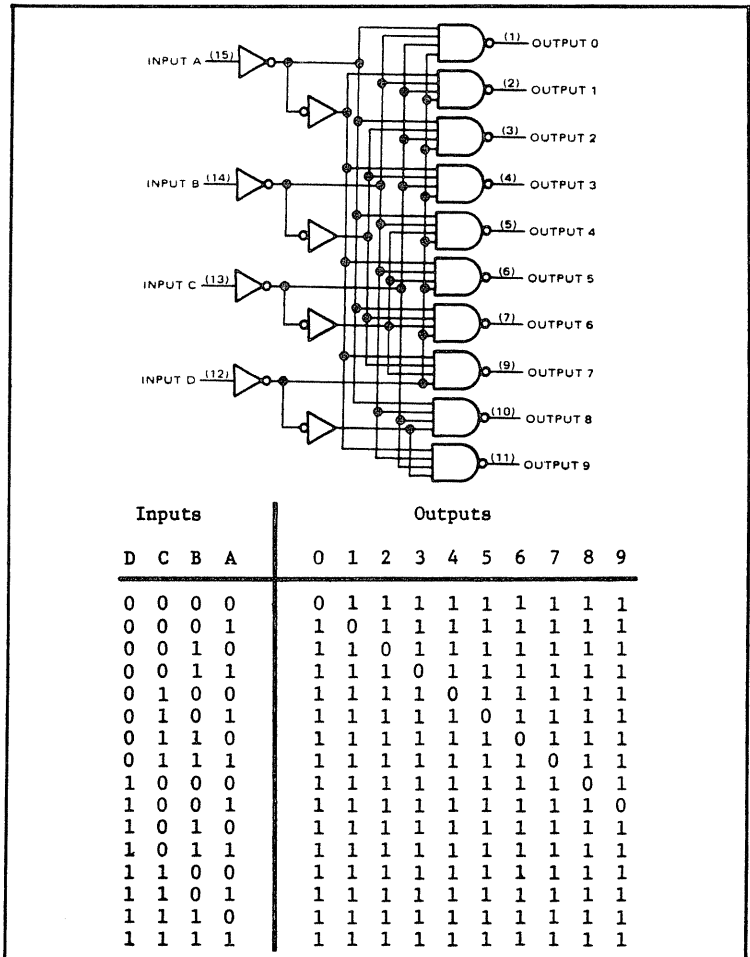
INPUT A (15)

INPUT B (14)

INPUT C (13)

INPUT D (12)

(1) OUTPUT 0
(2) OUTPUT 1
(3) OUTPUT 2
(4) OUTPUT 3
(5) OUTPUT 4
(6) OUTPUT 5
(7) OUTPUT 6
(9) OUTPUT 7
(10) OUTPUT 8
(11) OUTPUT 9

Inputs | Outputs

| D | C | B | A | 0 | 1 | 2 | 3 | 4 | 5 | 6 | 7 | 8 | 9 |
|---|---|---|---|---|---|---|---|---|---|---|---|---|---|
| 0 | 0 | 0 | 0 | 0 | 1 | 1 | 1 | 1 | 1 | 1 | 1 | 1 | 1 |
| 0 | 0 | 0 | 1 | 1 | 0 | 1 | 1 | 1 | 1 | 1 | 1 | 1 | 1 |
| 0 | 0 | 1 | 0 | 1 | 1 | 0 | 1 | 1 | 1 | 1 | 1 | 1 | 1 |
| 0 | 0 | 1 | 1 | 1 | 1 | 1 | 0 | 1 | 1 | 1 | 1 | 1 | 1 |
| 0 | 1 | 0 | 0 | 1 | 1 | 1 | 1 | 0 | 1 | 1 | 1 | 1 | 1 |
| 0 | 1 | 0 | 1 | 1 | 1 | 1 | 1 | 1 | 0 | 1 | 1 | 1 | 1 |
| 0 | 1 | 1 | 0 | 1 | 1 | 1 | 1 | 1 | 1 | 0 | 1 | 1 | 1 |
| 0 | 1 | 1 | 1 | 1 | 1 | 1 | 1 | 1 | 1 | 1 | 0 | 1 | 1 |
| 1 | 0 | 0 | 0 | 1 | 1 | 1 | 1 | 1 | 1 | 1 | 1 | 0 | 1 |
| 1 | 0 | 0 | 1 | 1 | 1 | 1 | 1 | 1 | 1 | 1 | 1 | 1 | 0 |
| 1 | 0 | 1 | 0 | 1 | 1 | 1 | 1 | 1 | 1 | 1 | 1 | 1 | 1 |
| 1 | 0 | 1 | 1 | 1 | 1 | 1 | 1 | 1 | 1 | 1 | 1 | 1 | 1 |
| 1 | 1 | 0 | 0 | 1 | 1 | 1 | 1 | 1 | 1 | 1 | 1 | 1 | 1 |
| 1 | 1 | 0 | 1 | 1 | 1 | 1 | 1 | 1 | 1 | 1 | 1 | 1 | 1 |
| 1 | 1 | 1 | 0 | 1 | 1 | 1 | 1 | 1 | 1 | 1 | 1 | 1 | 1 |
| 1 | 1 | 1 | 1 | 1 | 1 | 1 | 1 | 1 | 1 | 1 | 1 | 1 | 1 |